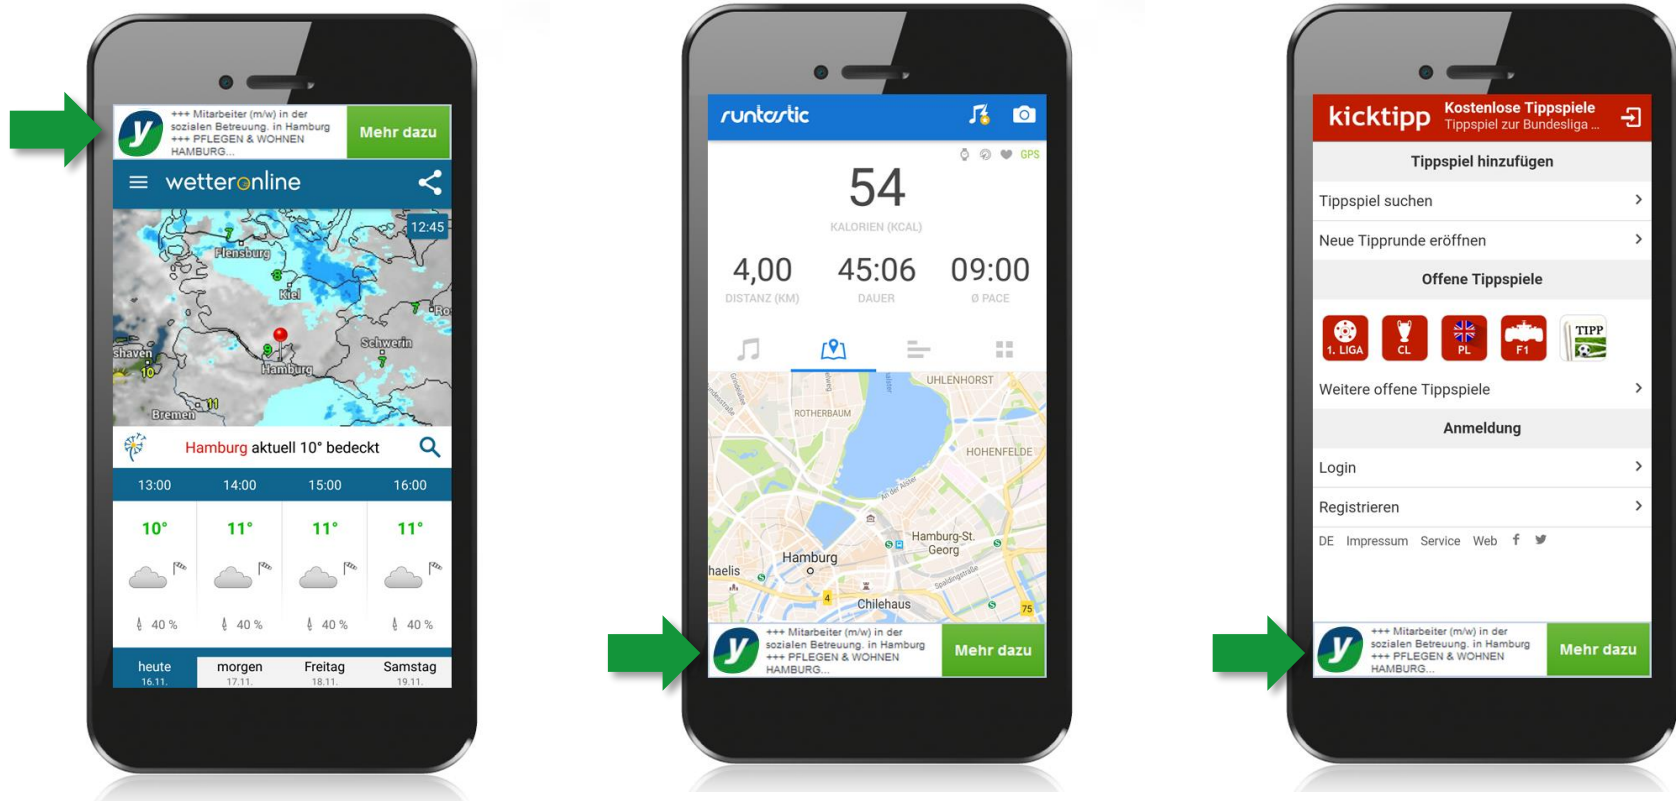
+++ Mitarbeiter (m/w) in der sozialen Betreuung. in Hamburg +++ PFLEGEN & WOHNEN HAMBURG...
Mehr dazu

wetteronline

12:45
Flensburg
Kiel
Schwerin
Hamburg
Bremen
haven

Hamburg aktuell 10° bedeckt

| 13:00 | 14:00 | 15:00 | 16:00 |
|---|---|---|---|
| 10° | 11° | 11° | 11° |
| 40 % | 40 % | 40 % | 40 % |

heute 16.11. | morgen 17.11. | Freitag 18.11. | Samstag 19.11.

runtastic

GPS
54
KALORIEN (KCAL)
4,00
DISTANZ (KM)
45:06
DAUER
09:00
Ø PACE

UHLENHORST
ROTHERBAUM
HOHENFELDE
Hamburg-St. Georg
Hamburg
Chilehaus
haelis

+++ Mitarbeiter (m/w) in der sozialen Betreuung. in Hamburg +++ PFLEGEN & WOHNEN HAMBURG...
Mehr dazu

kicktipp
Kostenlose Tippspiele
Tippspiel zur Bundesliga ...

Tippspiel hinzufügen
Tippspiel suchen
Neue Tipprunde eröffnen
Offene Tippspiele
1. LIGA
CL
PL
F1
TIPP
Weitere offene Tippspiele
Anmeldung
Login
Registrieren
DE Impressum Service Web

+++ Mitarbeiter (m/w) in der sozialen Betreuung. in Hamburg +++ PFLEGEN & WOHNEN HAMBURG...
Mehr dazu